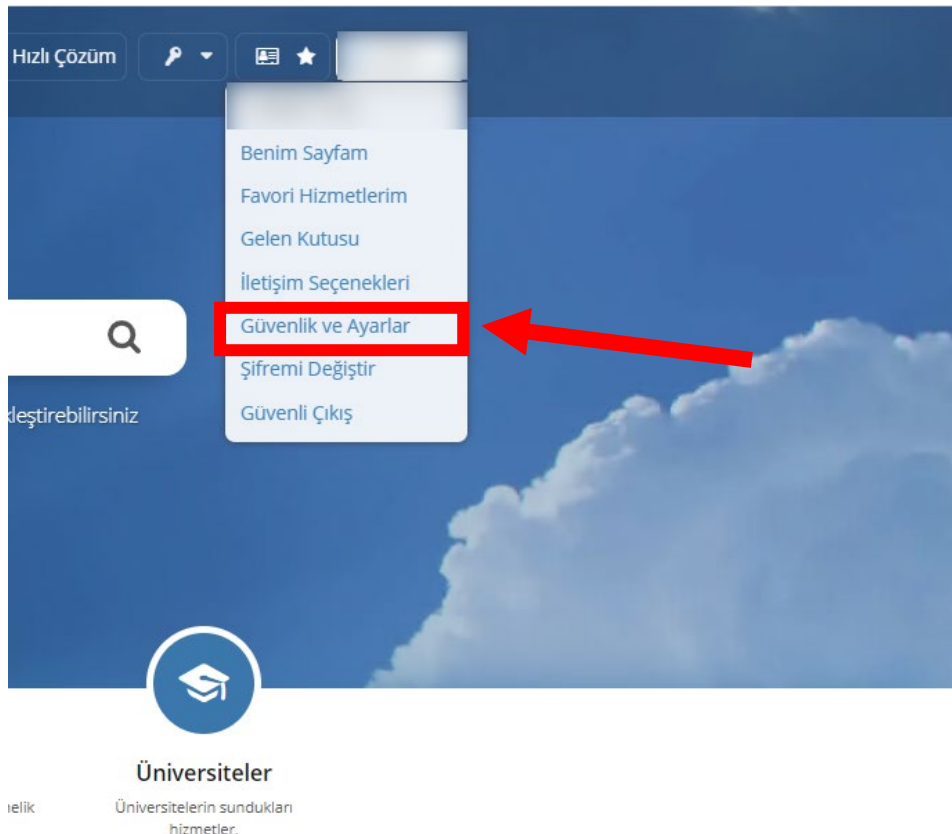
Hızlı Çözüm

Benim Sayfam
Favori Hizmetlerim
Gelen Kutusu
İletişim Seçenekleri
Güvenlik ve Ayarlar
Şifremi Değiştir
Güvenli Çıkış

leştirebilirsiniz

Üniversiteler
Üniversitelerin sundukları hizmetler.

elik